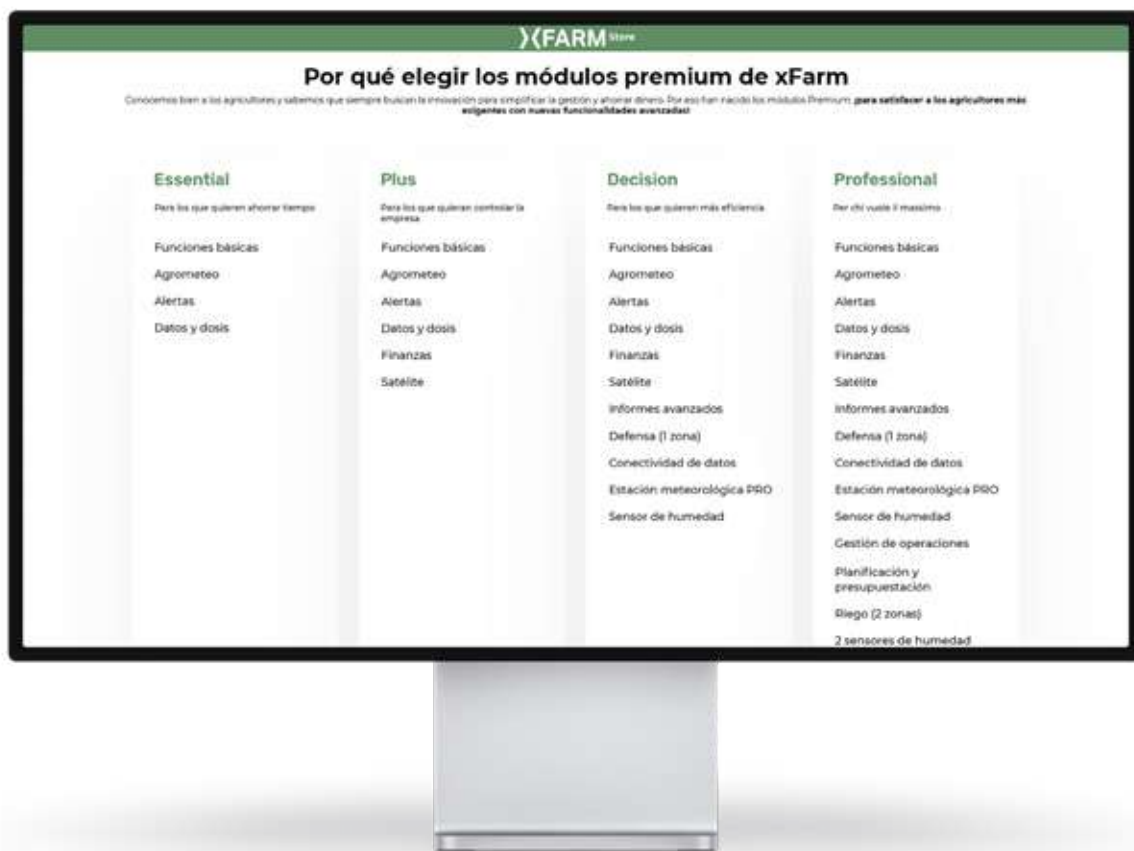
XFARM Store

Por qué elegir los módulos premium de xFarm

Conocemos bien a los agricultores y sabemos que siempre buscan la innovación para simplificar la gestión y ahorrar dinero. Por eso han nacido los módulos Premium: ¡para satisfacer a los agricultores más exigentes con nuevas funcionalidades avanzadas!

Essential

Para los que quieren ahorrar tiempo

Funciones básicas

Agrometeo

Alertas

Datos y dosis

Plus

Para los que quieran controlar la empresa

Funciones básicas

Agrometeo

Alertas

Datos y dosis

Finanzas

Satélite

Decision

Para los que quieren más eficiencia

Funciones básicas

Agrometeo

Alertas

Datos y dosis

Finanzas

Satélite

Informes avanzados

Defensa (1 zona)

Conectividad de datos

Estación meteorológica PRO

Sensor de humedad

Professional

Per chi vuole il massimo

Funciones básicas

Agrometeo

Alertas

Datos y dosis

Finanzas

Satélite

Informes avanzados

Defensa (1 zona)

Conectividad de datos

Estación meteorológica PRO

Sensor de humedad

Gestión de operaciones

Planificación y presupuestación

Riego (2 zonas)

2 sensores de humedad